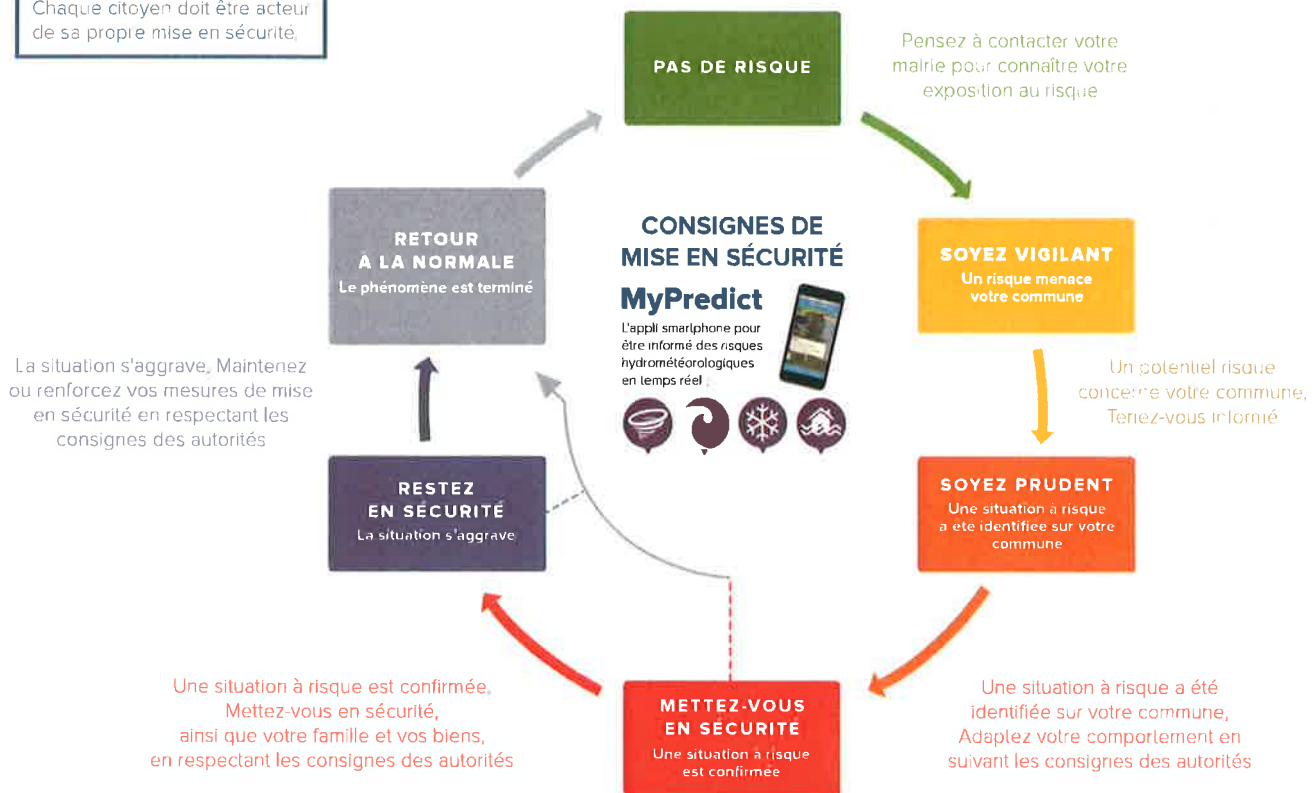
Chaque citoyen doit être acteur de sa propre mise en sécurité.

PAS DE RISQUE

Pensez à contacter votre mairie pour connaître votre exposition au risque

CONSIGNES DE MISE EN SÉCURITÉ

MyPredict

L'appli smartphone pour être informé des risques hydrométéorologiques en temps réel

RETOUR À LA NORMALE
Le phénomène est terminé

SOYEZ VIGILANT
Un risque menace votre commune

Un potentiel risque concerne votre commune. Tenez-vous informé

La situation s'aggrave. Maintenez ou renforcez vos mesures de mise en sécurité en respectant les consignes des autorités

RESTEZ EN SÉCURITÉ
La situation s'aggrave

SOYEZ PRUDENT
Une situation à risque a été identifiée sur votre commune

Une situation à risque est confirmée. Mettez-vous en sécurité, ainsi que votre famille et vos biens, en respectant les consignes des autorités

METTEZ-VOUS EN SÉCURITÉ
Une situation à risque est confirmée

Une situation à risque a été identifiée sur votre commune. Adaptez votre comportement en suivant les consignes des autorités